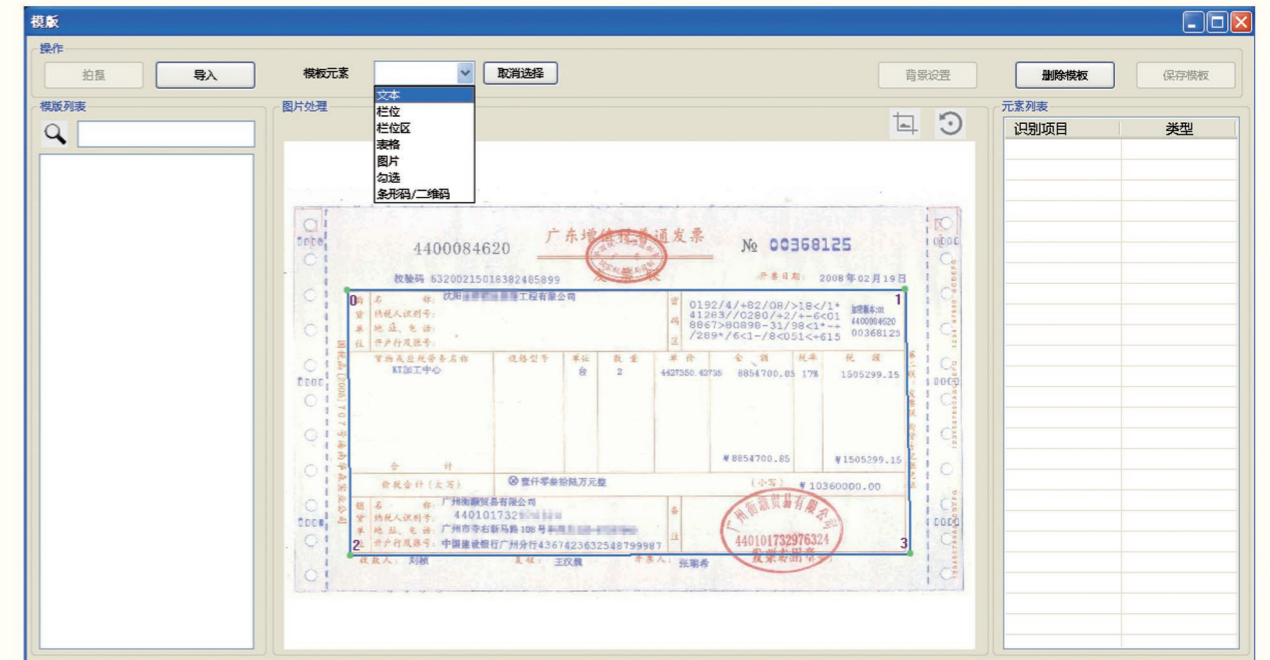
模版

操作

拍摄 导入 模板元素 取消选择 背景设置 删除模板 保存模板

文本
栏位
栏位区
表格
图片
勾选
条形码/二维码

模版列表

图片处理

元素列表

| 识别项目 | 类型 |
|---|---|

4400084620 广东增值税普通发票 № 00368125

校验码 63200215018382485899 开票日期: 2008年02月19日

0 名称: 沈阳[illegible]工程有限公司
纳税人识别号:
地址、电话:
开户行及账号:

0192/4/+82/08/>18</1*
41263//0280/+2/+-6<01
8867>80898-31/98<1*-+
/289*/6<1-/8<051<+615

加密版本:01
4400084620
00368125

1

货物或应税劳务名称 规格型号 单位 数量 单价 金额 税率 税额
KT加工中心 台 2 4427350.42735 8854700.85 17% 1505299.15

合计 ¥8854700.85 ¥1505299.15

价税合计(大写) ⊗壹仟零叁拾陆万元整 (小写) ¥10360000.00

名称: 广州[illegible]贸易有限公司
纳税人识别号: 4401017329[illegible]
地址、电话: 广州市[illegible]新马路108号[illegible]
开户行及账号: 中国建设银行广州分行436742363254879998​7

广州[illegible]贸易有限公司
440101732976324
发票专用章

2 3

收款人: 刘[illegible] 复核: 王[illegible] 开票人: 张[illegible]